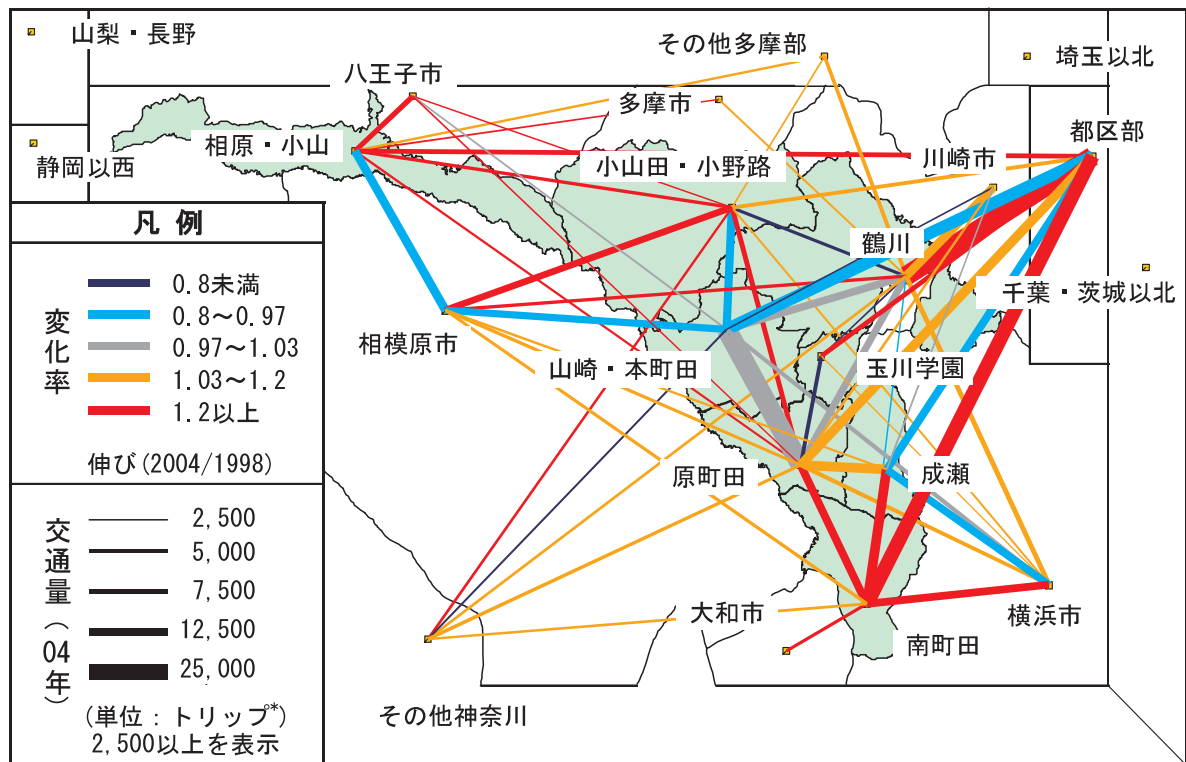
山梨・長野

八王子市

その他多摩部

埼玉以北

多摩市

都区部

相原・小山

静岡以西

小山田・小野路

川崎市

凡例

鶴川

変化率

0.8未満

0.8～0.97

0.97～1.03

1.03～1.2

1.2以上

伸び(2004/1998)

千葉・茨城以北

相模原市

山崎・本町田

玉川学園

原町田

成瀬

交通量(04年)

2,500

5,000

7,500

12,500

25,000

(単位：トリップ*)
2,500以上を表示

大和市

横浜市

南町田

その他神奈川